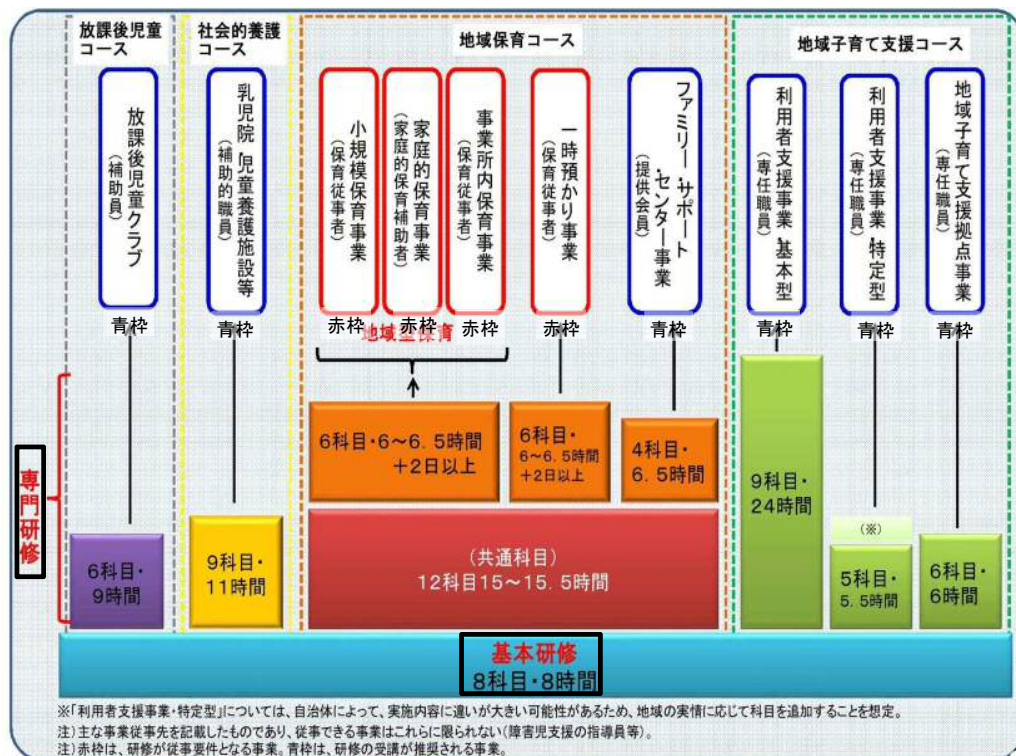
放課後児童コース

社会的養護コース

地域保育コース

地域子育て支援コース

放課後児童クラブ（補助員）

乳児院・児童養護施設等（補助的職員）

小規模保育事業（保育従事者）

家庭的保育事業（家庭的保育補助者）

事業所内保育事業（保育従事者）

一時預かり事業（保育従事者）

ファミリー・サポート・センター事業（提供会員）

利用者支援事業　基本型（専任職員）

利用者支援事業　特定型（専任職員）

地域子育て支援拠点事業（専任職員）

青枠　青枠　赤枠　赤枠　赤枠　赤枠　青枠　青枠　青枠　青枠

地域型保育

専門研修

6科目・6～6.5時間＋2日以上

6科目・6～6.5時間＋2日以上

4科目・6.5時間

9科目・24時間

（※）

6科目・9時間

9科目・11時間

（共通科目）12科目15～15.5時間

5科目・5.5時間

6科目・6時間

基本研修
8科目・8時間

※「利用者支援事業・特定型」については、自治体によって、実施内容に違いが However大きい可能性があるため、地域の実情に応じて科目を追加することを想定。
注）主な事業従事先を記載したものであり、従事できる事業はこれらに限られない（障害児支援の指導員等）。
注）赤枠は、研修が従事要件となる事業。青枠は、研修の受講が推奨される事業。